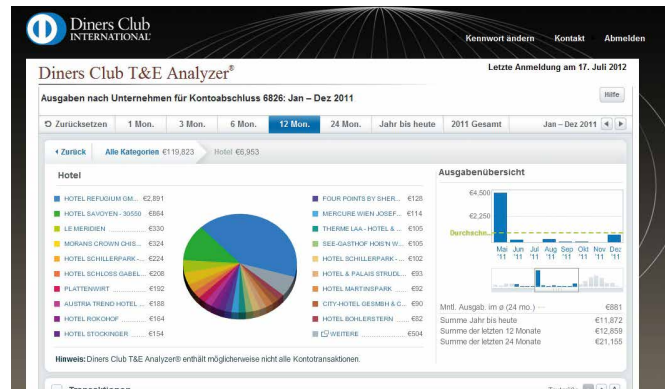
Diners Club INTERNATIONAL

Kennwort ändern Kontakt Abmelden

Diners Club T&E Analyzer®

Letzte Anmeldung am 17. Juli 2012

Ausgaben nach Unternehmen für Kontoabschluss 6826: Jan – Dez 2011

Hilfe

Zurücksetzen | 1 Mon. | 3 Mon. | 6 Mon. | 12 Mon. | 24 Mon. | Jahr bis heute | 2011 Gesamt | Jan – Dez 2011

Zurück | Alle Kategorien €119,823 | Hotel €6,953

Hotel

| | |
|---|---|
| HOTEL REFUGIUM GM... €2,891 | FOUR POINTS BY SHER... €128 |
| HOTEL SAVOYEN - 30550 €864 | MERCURE WIEN JOSEF... €114 |
| LE MERIDIEN €330 | THERME LAA - HOTEL & ... €105 |
| MORANS CROWN CHIS... €324 | SEE-GASTHOF HOIS'N W... €105 |
| HOTEL SCHILLERPARK -... €224 | HOTEL SCHILLERPARK -... €102 |
| HOTEL SCHLOSS GABEL... €208 | HOTEL & PALAIS STRUDL... €93 |
| PLATTENWIRT €192 | HOTEL MARTINSPARK €92 |
| AUSTRIA TREND HOTEL ... €188 | CITY-HOTEL GESMBH & C... €90 |
| HOTEL ROKOHOF €164 | HOTEL BOHLERSTERN €82 |
| HOTEL STOCKINGER €154 | WEITERE €504 |

Ausgabenübersicht

€4,500
€2,250
Durchschn.

Mai '11 Jun '11 Jul '11 Aug '11 Sep '11 Okt '11 Nov '11 Dez '11

Mntl. Ausgab. im ø (24 mo.) €881
Summe Jahr bis heute €11,872
Summe der letzten 12 Monate €12,859
Summe der letzten 24 Monate €21,155

Hinweis: Diners Club T&E Analyzer® enthält möglicherweise nicht alle Kontotransaktionen.

Transaktionen